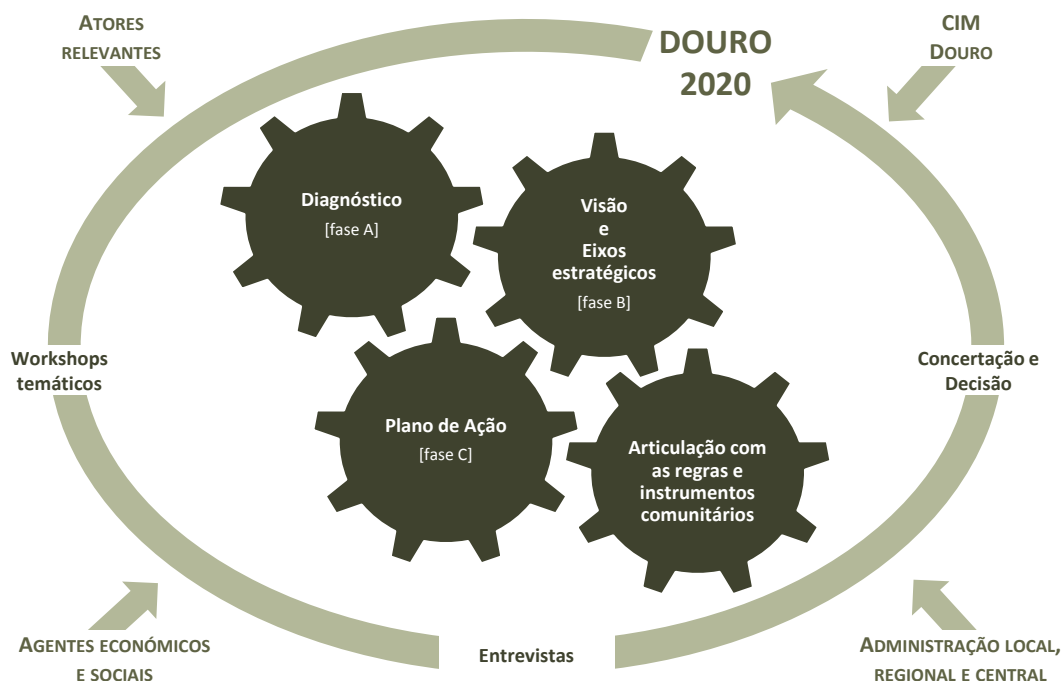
ATORES RELEVANTES

DOURO 2020

CIM DOURO

Diagnóstico
[fase A]

Visão e Eixos estratégicos
[fase B]

Workshops temáticos

Concertação e Decisão

Plano de Ação
[fase C]

Articulação com as regras e instrumentos comunitários

AGENTES ECONÓMICOS E SOCIAIS

Entrevistas

ADMINISTRAÇÃO LOCAL, REGIONAL E CENTRAL